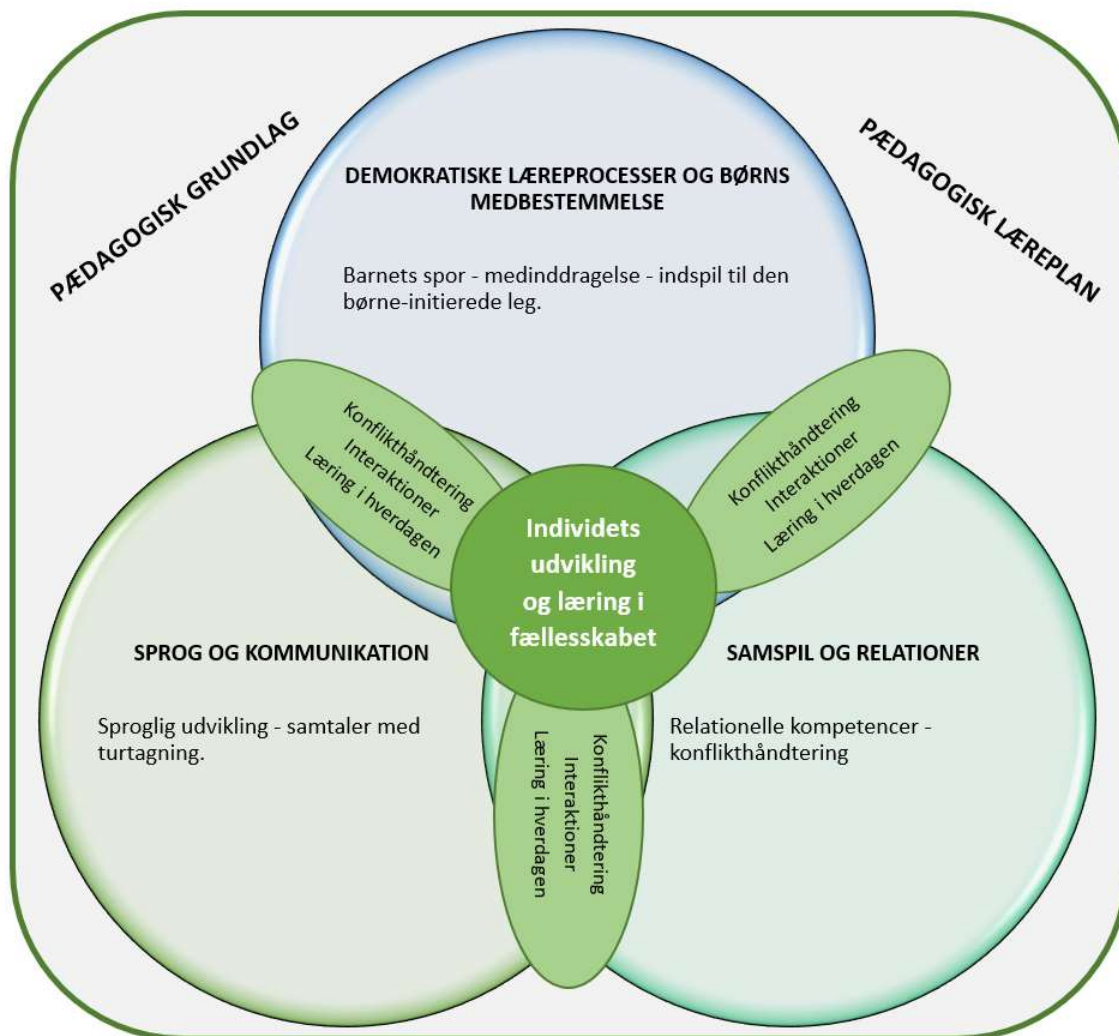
PÆDAGOGISK GRUNDLAG

DEMOKRATISKE LÆREPROCESSER OG BØRNS MEDBESTEMMELSE

Barnets spor - medinddragelse - indspil til den børne-initierede leg.

PÆDAGOGISK LÆREPLAN

Konflikthåndtering
Interaktioner
Læring i hverdagen

Konflikthåndtering
Interaktioner
Læring i hverdagen

Individets udvikling og læring i fællesskabet

SPROG OG KOMMUNIKATION

Sproglig udvikling - samtaler med turtagning.

SAMSPIL OG RELATIONER

Relationelle kompetencer - konflikthåndtering

Konflikthåndtering
Interaktioner
Læring i hverdagen